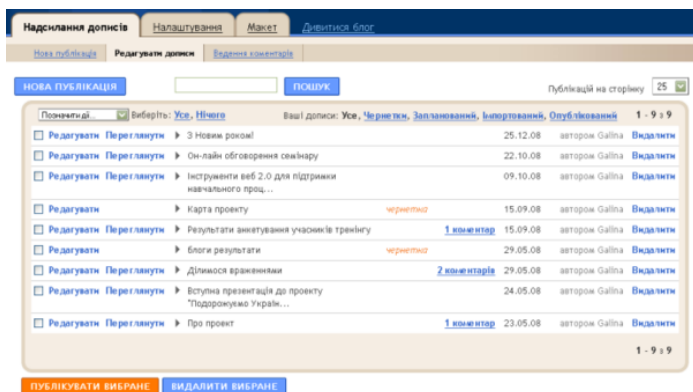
Надсилання дописів | Налаштування | Макет | Дивитися блог

Нова публікація | Редагувати дописи | Ведення коментарів

НОВА ПУБЛІКАЦІЯ

ПОШУК

Публікацій на сторінку 25

Позначити дії... | Виберіть: Усе, Нічого | Ваші дописи: Усе, Чернетки, Заплановані, Імпортовані, Опубліковані | 1 - 9 з 9

| | | | | | |
|---|---|---|---|---|---|
| Редагувати Переглянути | З Новим роком! | | 25.12.08 | автором Galina | Видалити |
| Редагувати Переглянути | Он-лайн обговорення семінару | | 22.10.08 | автором Galina | Видалити |
| Редагувати Переглянути | Інструменти веб 2.0 для підтримки навчального проц... | | 09.10.08 | автором Galina | Видалити |
| Редагувати | Карта проекту | чернетка | 15.09.08 | автором Galina | Видалити |
| Редагувати Переглянути | Результати анкетування учасників тренінгу | 1 коментар | 15.09.08 | автором Galina | Видалити |
| Редагувати | Блоги результати | чернетка | 29.05.08 | автором Galina | Видалити |
| Редагувати Переглянути | Ділимося враженнями | 2 коментарів | 29.05.08 | автором Galina | Видалити |
| Редагувати Переглянути | Вступна презентація до проекту "Подорожуємо Україн... | | 24.05.08 | автором Galina | Видалити |
| Редагувати Переглянути | Про проект | 1 коментар | 23.05.08 | автором Galina | Видалити |

1 - 9 з 9

ПУБЛІКУВАТИ ВИБРАНЕ | ВИДАЛИТИ ВИБРАНЕ